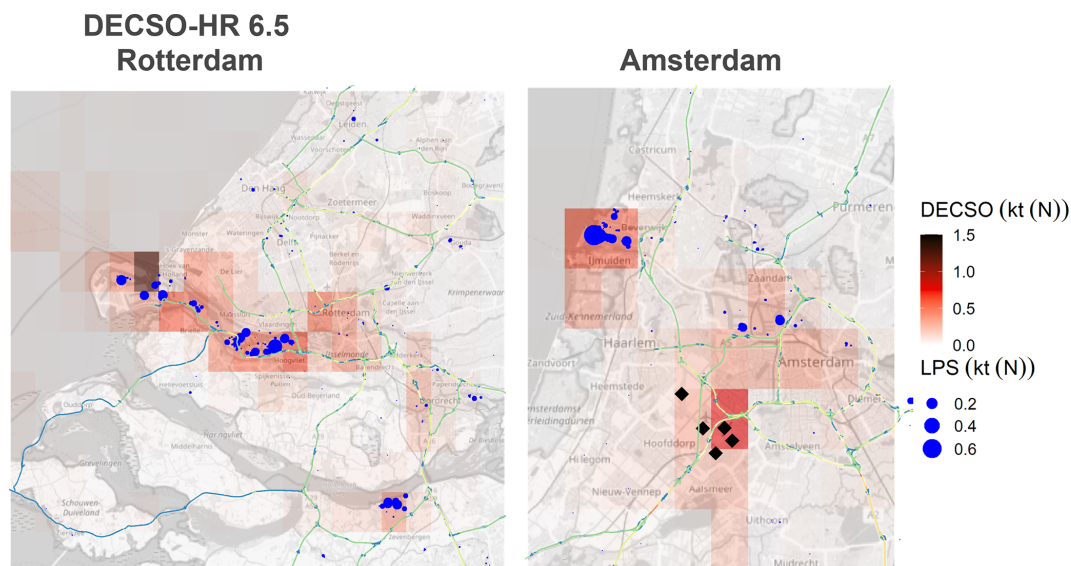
DECSO-HR 6.5
Rotterdam

Amsterdam

Oegstgeest
Leiden
Wassenaar
Alphen aan den Rijn
Voorschoten
Den Haag
Zoetermeer
Bodegraven
Boskoop
Rijswijk
Nootdorp
Waddinxveen
Monster
Wateringen
Delft
Pijnacker
's-Gravenzande
Berkel en Rodenrijs
Hoek van Holland
De Lier
Nieuwerkerk aan den IJssel
Capelle aan den IJssel
Krimpenerwaard
Maassluis
Vlaardingen
Rotterdam
Brielle
IJsselmonde
Spijkenisse
Barendrecht
Hellevoetsluis
Oud-Beijerland
Papendrecht
Dordrecht
Ouddorp
Haringvliet
Grevelingen
Schouwen-Duiveland
Zevenbergen

Castricum
Heemskerk
Purmerend
Beverwijk
IJmuiden
Zaandam
Zuid-Kennemerland
Haarlem
Amsterdam
Zandvoort
Heemstede
Diemen
Amsterdamse Waterleidingduinen
Hoofddorp
Amstelveen
Hillegom
Nieuw-Vennep
Aalsmeer
Uithoorn
Mijdrecht

DECSO (kt (N))
1.5
1.0
0.5
0.0

LPS (kt (N))
0.2
0.4
0.6